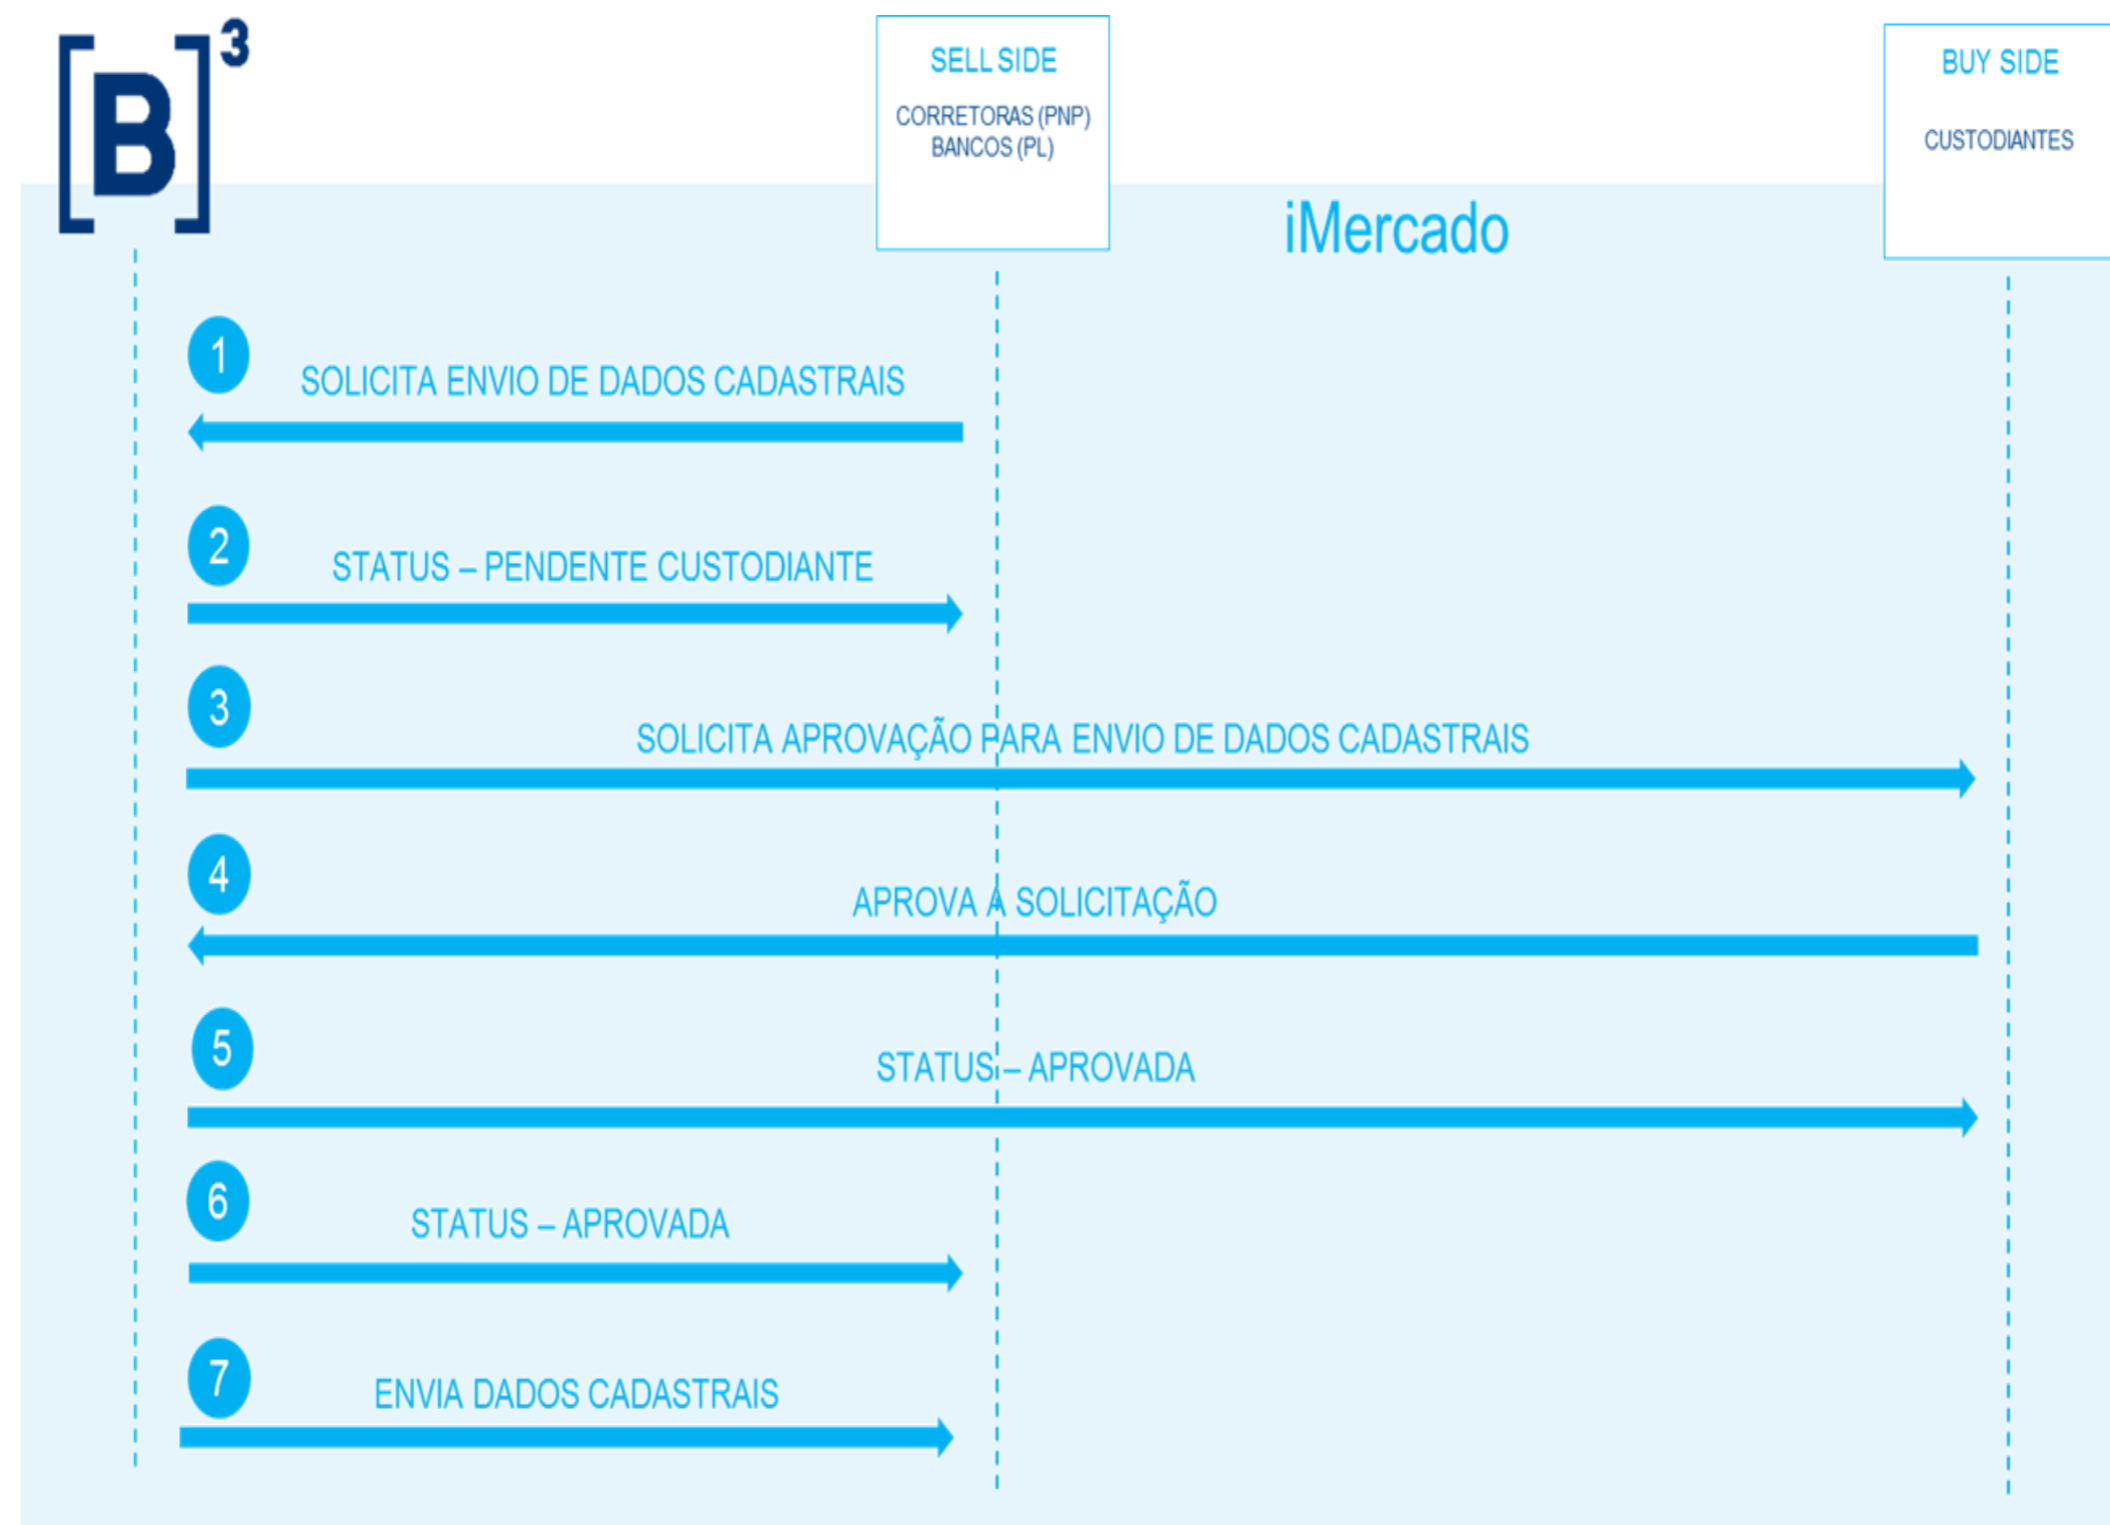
[B]$^3$

SELL SIDE

CORRETORAS (PNP)
BANCOS (PL)

iMercado

BUY SIDE

CUSTODIANTES

1 SOLICITA ENVIO DE DADOS CADASTRAIS

2 STATUS – PENDENTE CUSTODIANTE

3 SOLICITA APROVAÇÃO PARA ENVIO DE DADOS CADASTRAIS

4 APROVA A SOLICITAÇÃO

5 STATUS – APROVADA

6 STATUS – APROVADA

7 ENVIA DADOS CADASTRAIS